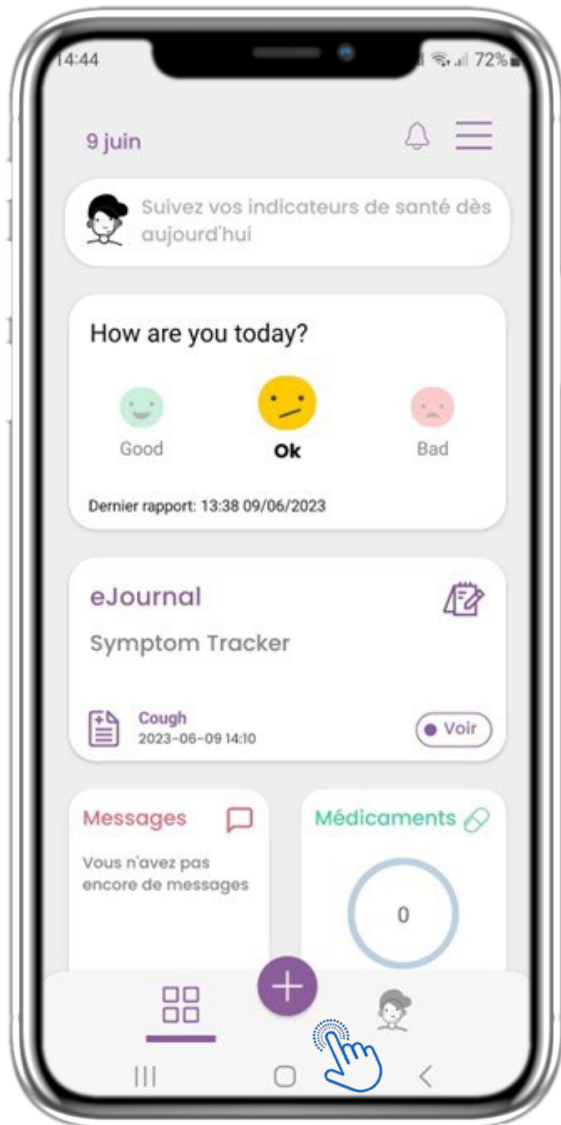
14:44

72%

9 juin

Suivez vos indicateurs de santé dès aujourd'hui

How are you today?

Good

Ok

Bad

Dernier rapport: 13:38 09/06/2023

eJournal

Symptom Tracker

Cough
2023-06-09 14:10

Voir

Messages

Vous n'avez pas encore de messages

Médicaments

0